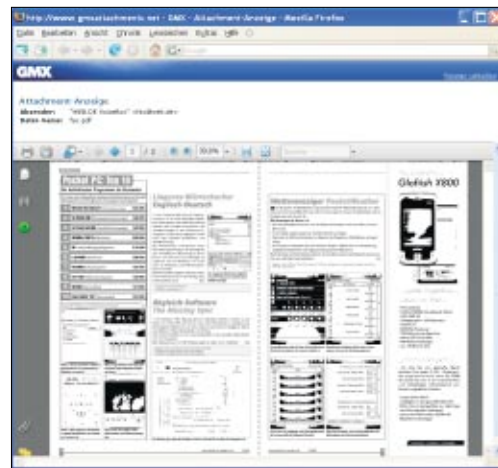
http://www.gmxattachments.net - GMX - Attachment-Anzeige - Mozilla Firefox

Datei Bearbeiten Ansicht Chronik Lesezeichen Extras Hilfe

GMX

Attachment-Anzeige
Absender: "WEB.DE FreeMail" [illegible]
Datei-Name: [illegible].pdf

1 / 2 50,0%

Pocket PC Top 10

Lingvosoft Wörterbücher Englisch-Deutsch

Bigfish Software The Missing Sync

Medienplayer PocketMusic

Glofiish X800